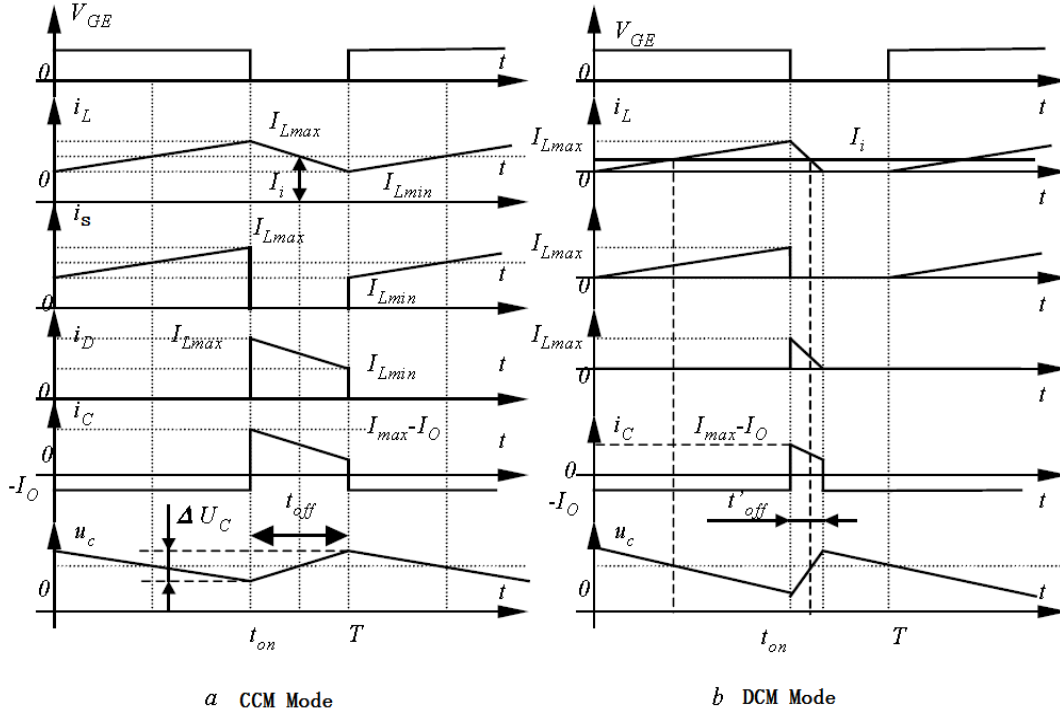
$V_{GE}$
0
$t$
$i_L$
$I_{Lmax}$
0
$I_i$
$t$
$I_{Lmin}$
$t$
$i_s$
$I_{Lmax}$
0
$I_{Lmin}$
$t$
$i_D$
$I_{Lmax}$
0
$I_{Lmin}$
$t$
$i_C$
$I_{max}$-$I_O$
0
$t$
-$I_O$
$\Delta U_C$
$t_{off}$
$u_c$
0
$t$
$t_{on}$
$T$

$a$ CCM Mode

$V_{GE}$
0
$t$
$i_L$
$I_{Lmax}$
$I_i$
0
$t$
$t$
$I_{Lmax}$
0
$t$
$I_{Lmax}$
0
$t$
$i_C$
$I_{max}$-$I_O$
0
$t$
-$I_O$
$t'_{off}$
$u_c$
0
$t$
$t_{on}$
$T$

$b$ DCM Mode